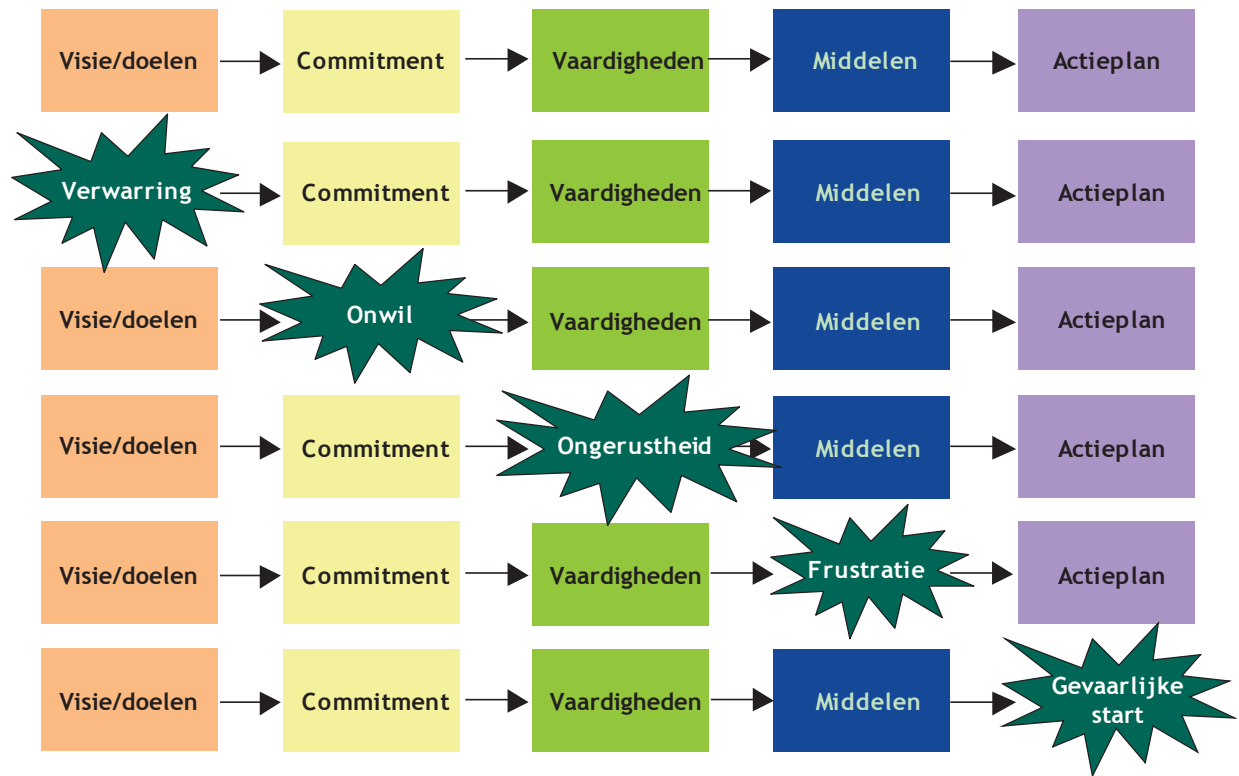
Visie/doelen Commitment Vaardigheden Middelen Actieplan

Verwarring Commitment Vaardigheden Middelen Actieplan

Visie/doelen Onwil Vaardigheden Middelen Actieplan

Visie/doelen Commitment Ongerustheid Middelen Actieplan

Visie/doelen Commitment Vaardigheden Frustratie Actieplan

Visie/doelen Commitment Vaardigheden Middelen Gevaarlijke start